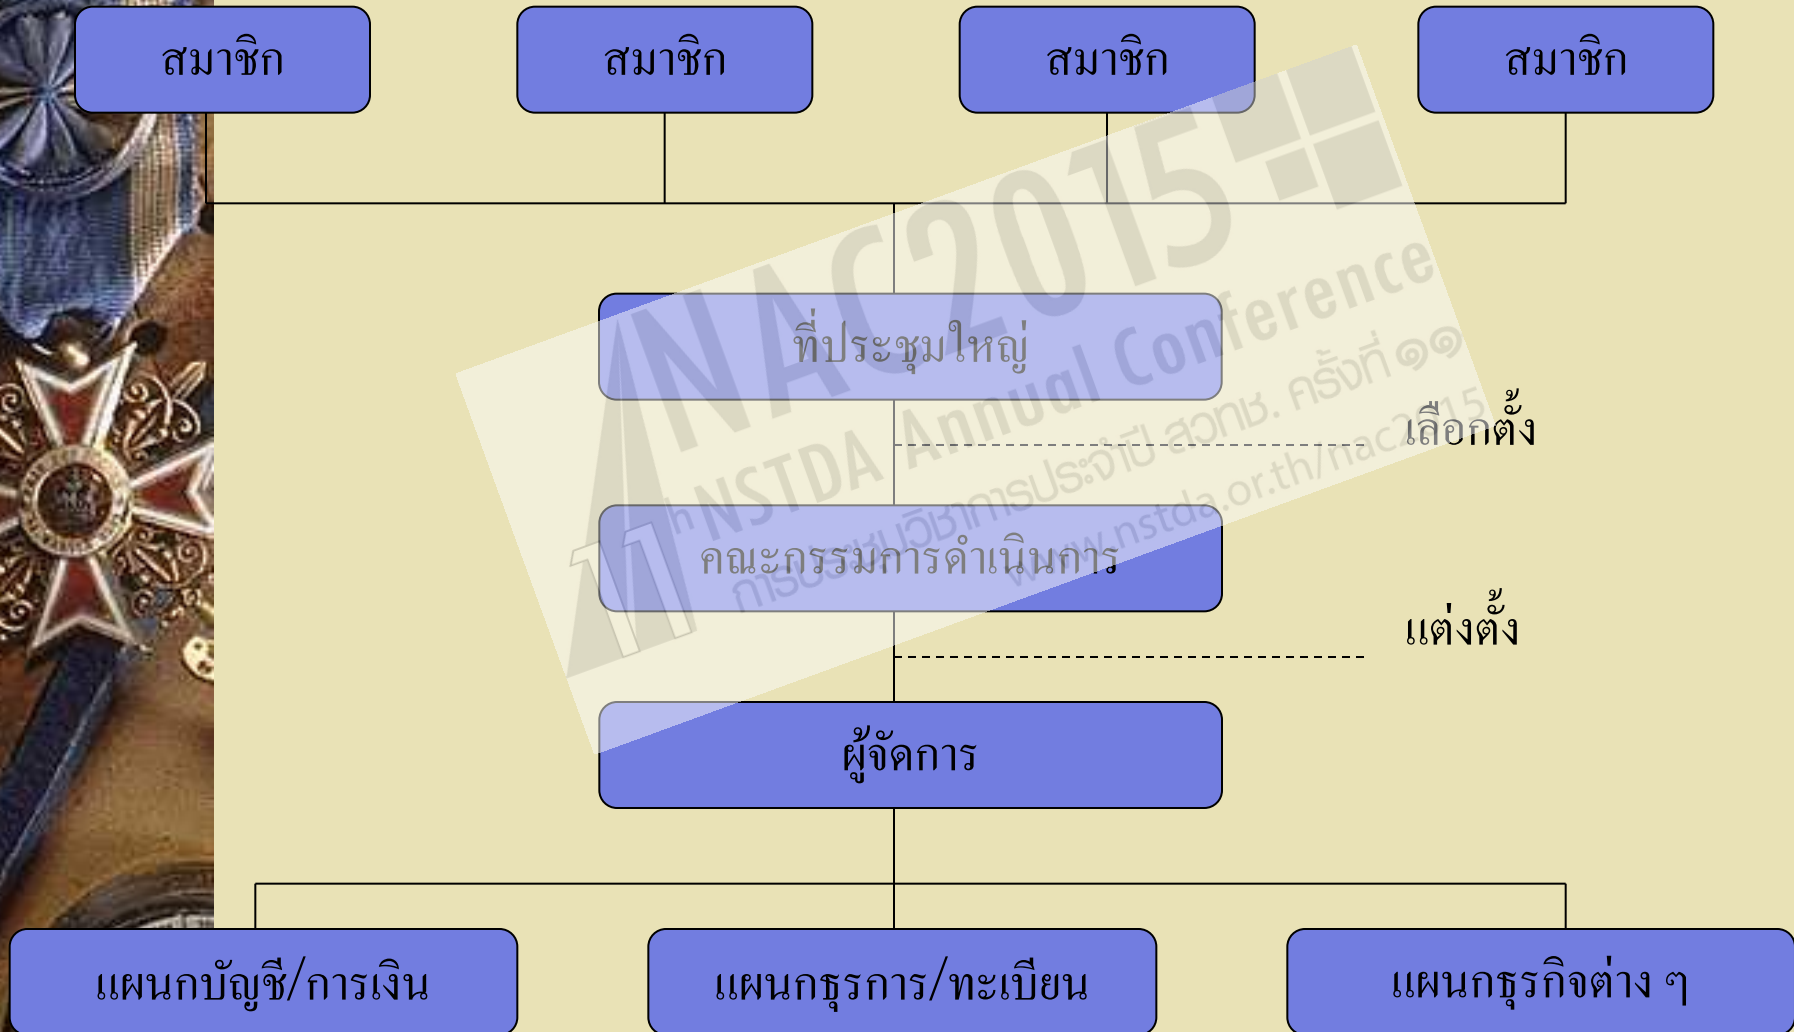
สมาชิก

สมาชิก

สมาชิก

สมาชิก

ที่ประชุมใหญ่

เลือกตั้ง

คณะกรรมการดำเนินการ

แต่งตั้ง

ผู้จัดการ

แผนกบัญชี/การเงิน

แผนกธุรการ/ทะเบียน

แผนกธุรกิจต่าง ๆ

NAC2015 NSTDA Annual Conference การประชุมวิชาการประจำปี สวทช. ครั้งที่ ๑๑ www.nstda.or.th/nac2015